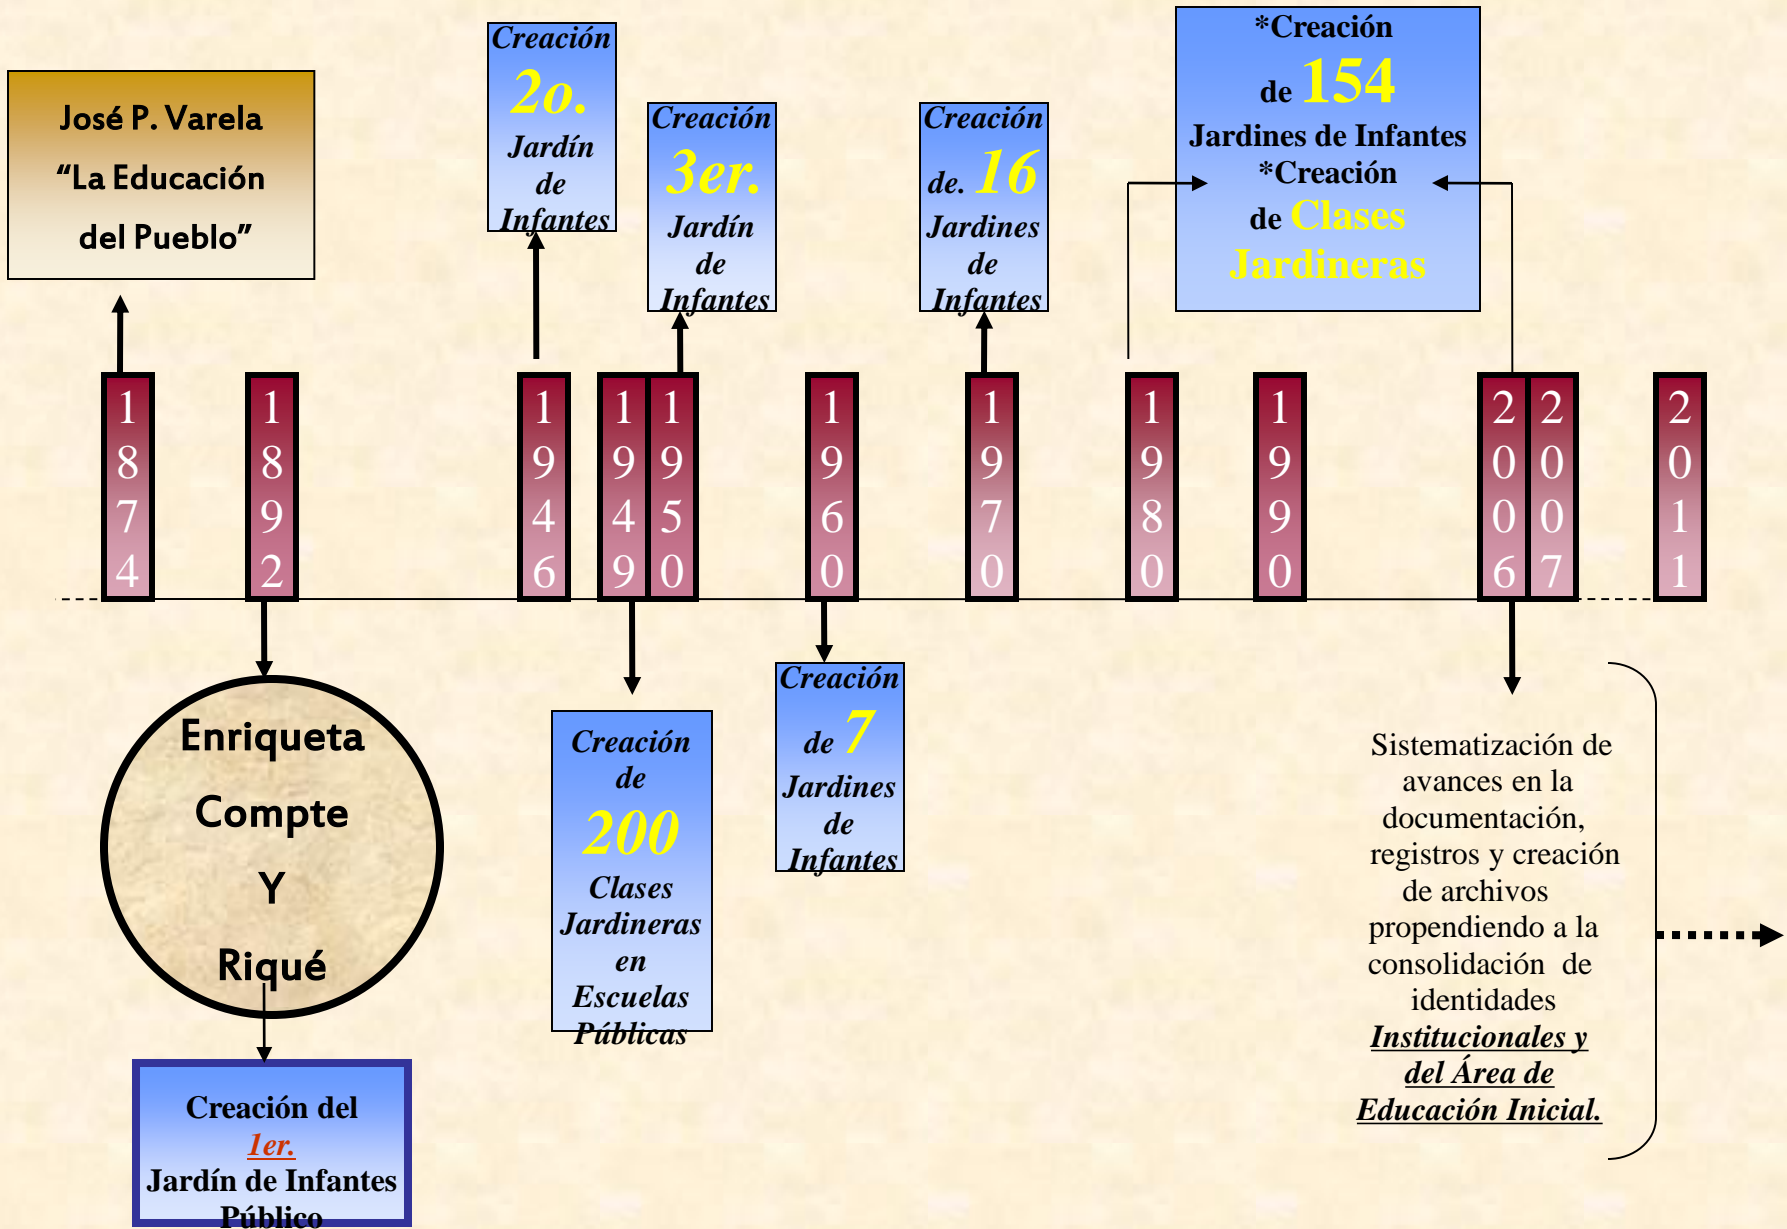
José P. Varela
"La Educación del Pueblo"

Creación 2o. Jardín de Infantes

Creación 3er. Jardín de Infantes

Creación de. 16 Jardines de Infantes

*Creación de 154 Jardines de Infantes
*Creación de Clases Jardineras

1874

1892

1946

1949

1950

1960

1970

1980

1990

2006

2007

2011

Enriqueta Compte Y Riqué

Creación del 1er. Jardín de Infantes Público

Creación de 200 Clases Jardineras en Escuelas Públicas

Creación de 7 Jardines de Infantes

Sistematización de avances en la documentación, registros y creación de archivos propendiendo a la consolidación de identidades Institucionales y del Área de Educación Inicial.